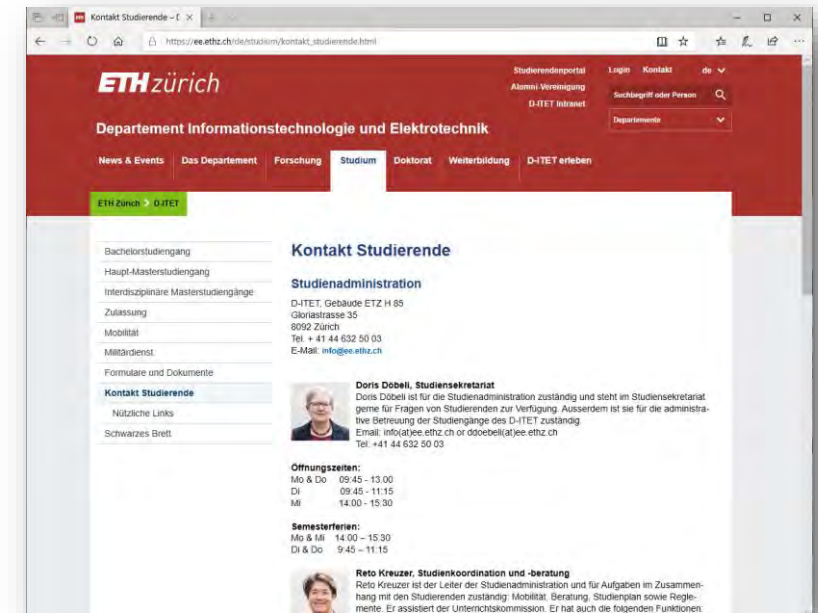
Kontakt Studierende – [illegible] ×

https://ee.ethz.ch/de/studium/kontakt_studierende.html

ETH zürich

Studierendenportal
Alumni-Vereinigung
D-ITET Intranet

Login Kontakt de

Suchbegriff oder Person

Departemente

Departement Informationstechnologie und Elektrotechnik

News & Events | Das Departement | Forschung | Studium | Doktorat | Weiterbildung | D-ITET erleben

ETH Zürich > D-ITET

Bachelorstudiengang
Haupt-Masterstudiengang
Interdisziplinäre Masterstudiengänge
Zulassung
Mobilität
Militärdienst
Formulare und Dokumente
Kontakt Studierende
Nützliche Links
Schwarzes Brett

Kontakt Studierende

Studienadministration

D-ITET, Gebäude ETZ H 85
Gloriastrasse 35
8092 Zürich
Tel. + 41 44 632 50 03
E-Mail: info@ee.ethz.ch

Doris Döbeli, Studiensekretariat
Doris Döbeli ist für die Studienadministration zuständig und steht im Studiensekretariat gerne für Fragen von Studierenden zur Verfügung. Ausserdem ist sie für die administrative Betreuung der Studiengänge des D-ITET zuständig.
Email: info(at)ee.ethz.ch or ddoebeli(at)ee.ethz.ch
Tel: +41 44 632 50 03

Öffnungszeiten:
Mo & Do 09:45 - 13:00
Di 09:45 - 11:15
Mi 14:00 - 15:30

Semesterferien:
Mo & Mi 14:00 – 15:30
Di & Do 9:45 – 11:15

Reto Kreuzer, Studienkoordination und -beratung
Reto Kreuzer ist der Leiter der Studienadministration und für Aufgaben im Zusammenhang mit den Studierenden zuständig: Mobilität, Beratung, Studienplan sowie Reglemente. Er assistiert der Unterrichtskommission. Er hat auch die folgenden Funktionen: